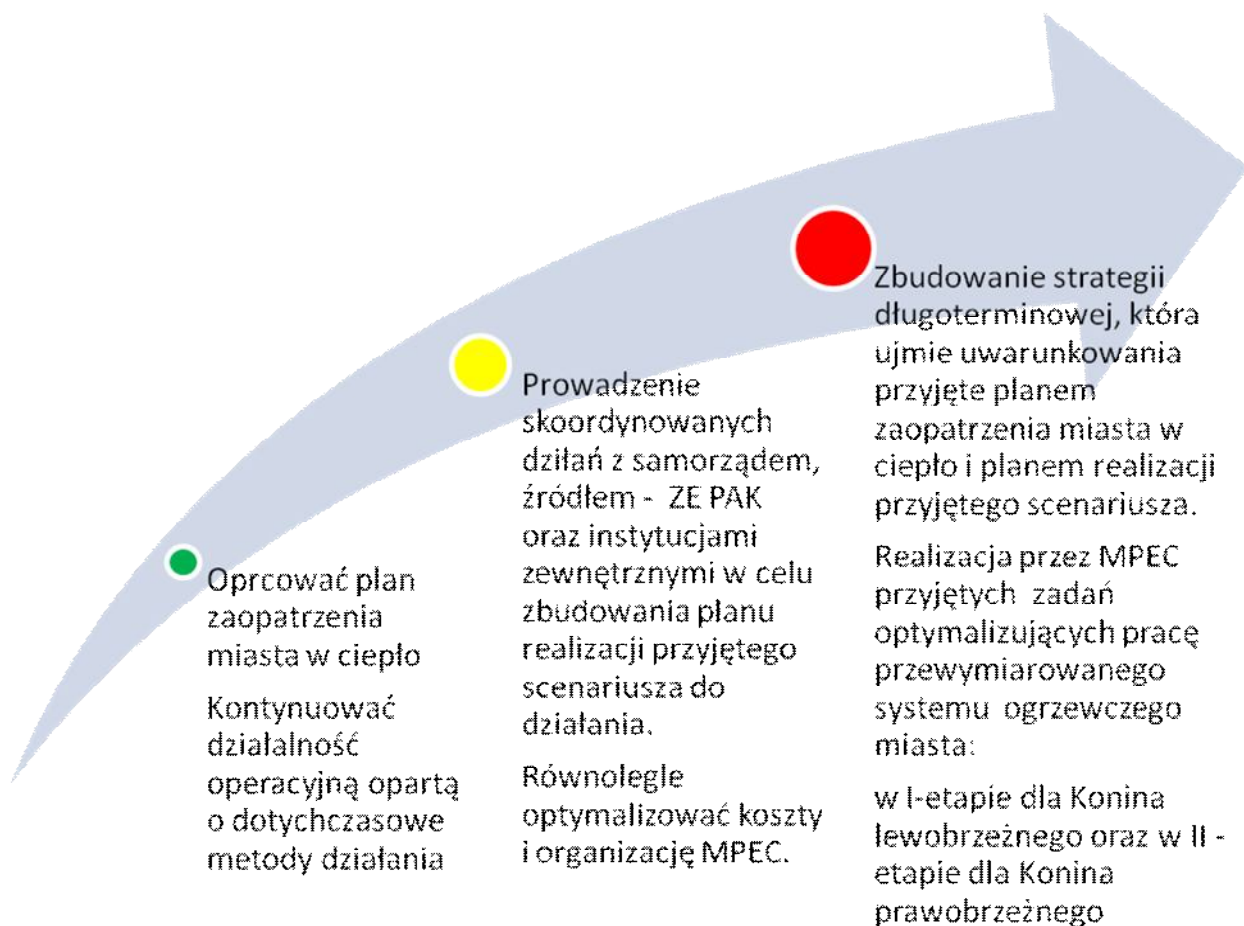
Oprcować plan zaopatrzenia miasta w ciepło

Kontynuować działalność operacyjną opartą o dotychczasowe metody działania

Prowadzenie skoordynowanych działań z samorządem, źródłem - ZE PAK oraz instytucjami zewnętrznymi w celu zbudowania planu realizacji przyjętego scenariusza do działania.

Równolegle optymalizować koszty i organizację MPEC.

Zbudowanie strategii długoterminowej, która ujmie uwarunkowania przyjęte planem zaopatrzenia miasta w ciepło i planem realizacji przyjętego scenariusza.

Realizacja przez MPEC przyjętych zadań optymalizujących pracę przewymiarowanego systemu ogrzewczego miasta:

w I-etapie dla Konina lewobrzeżnego oraz w II - etapie dla Konina prawobrzeżnego